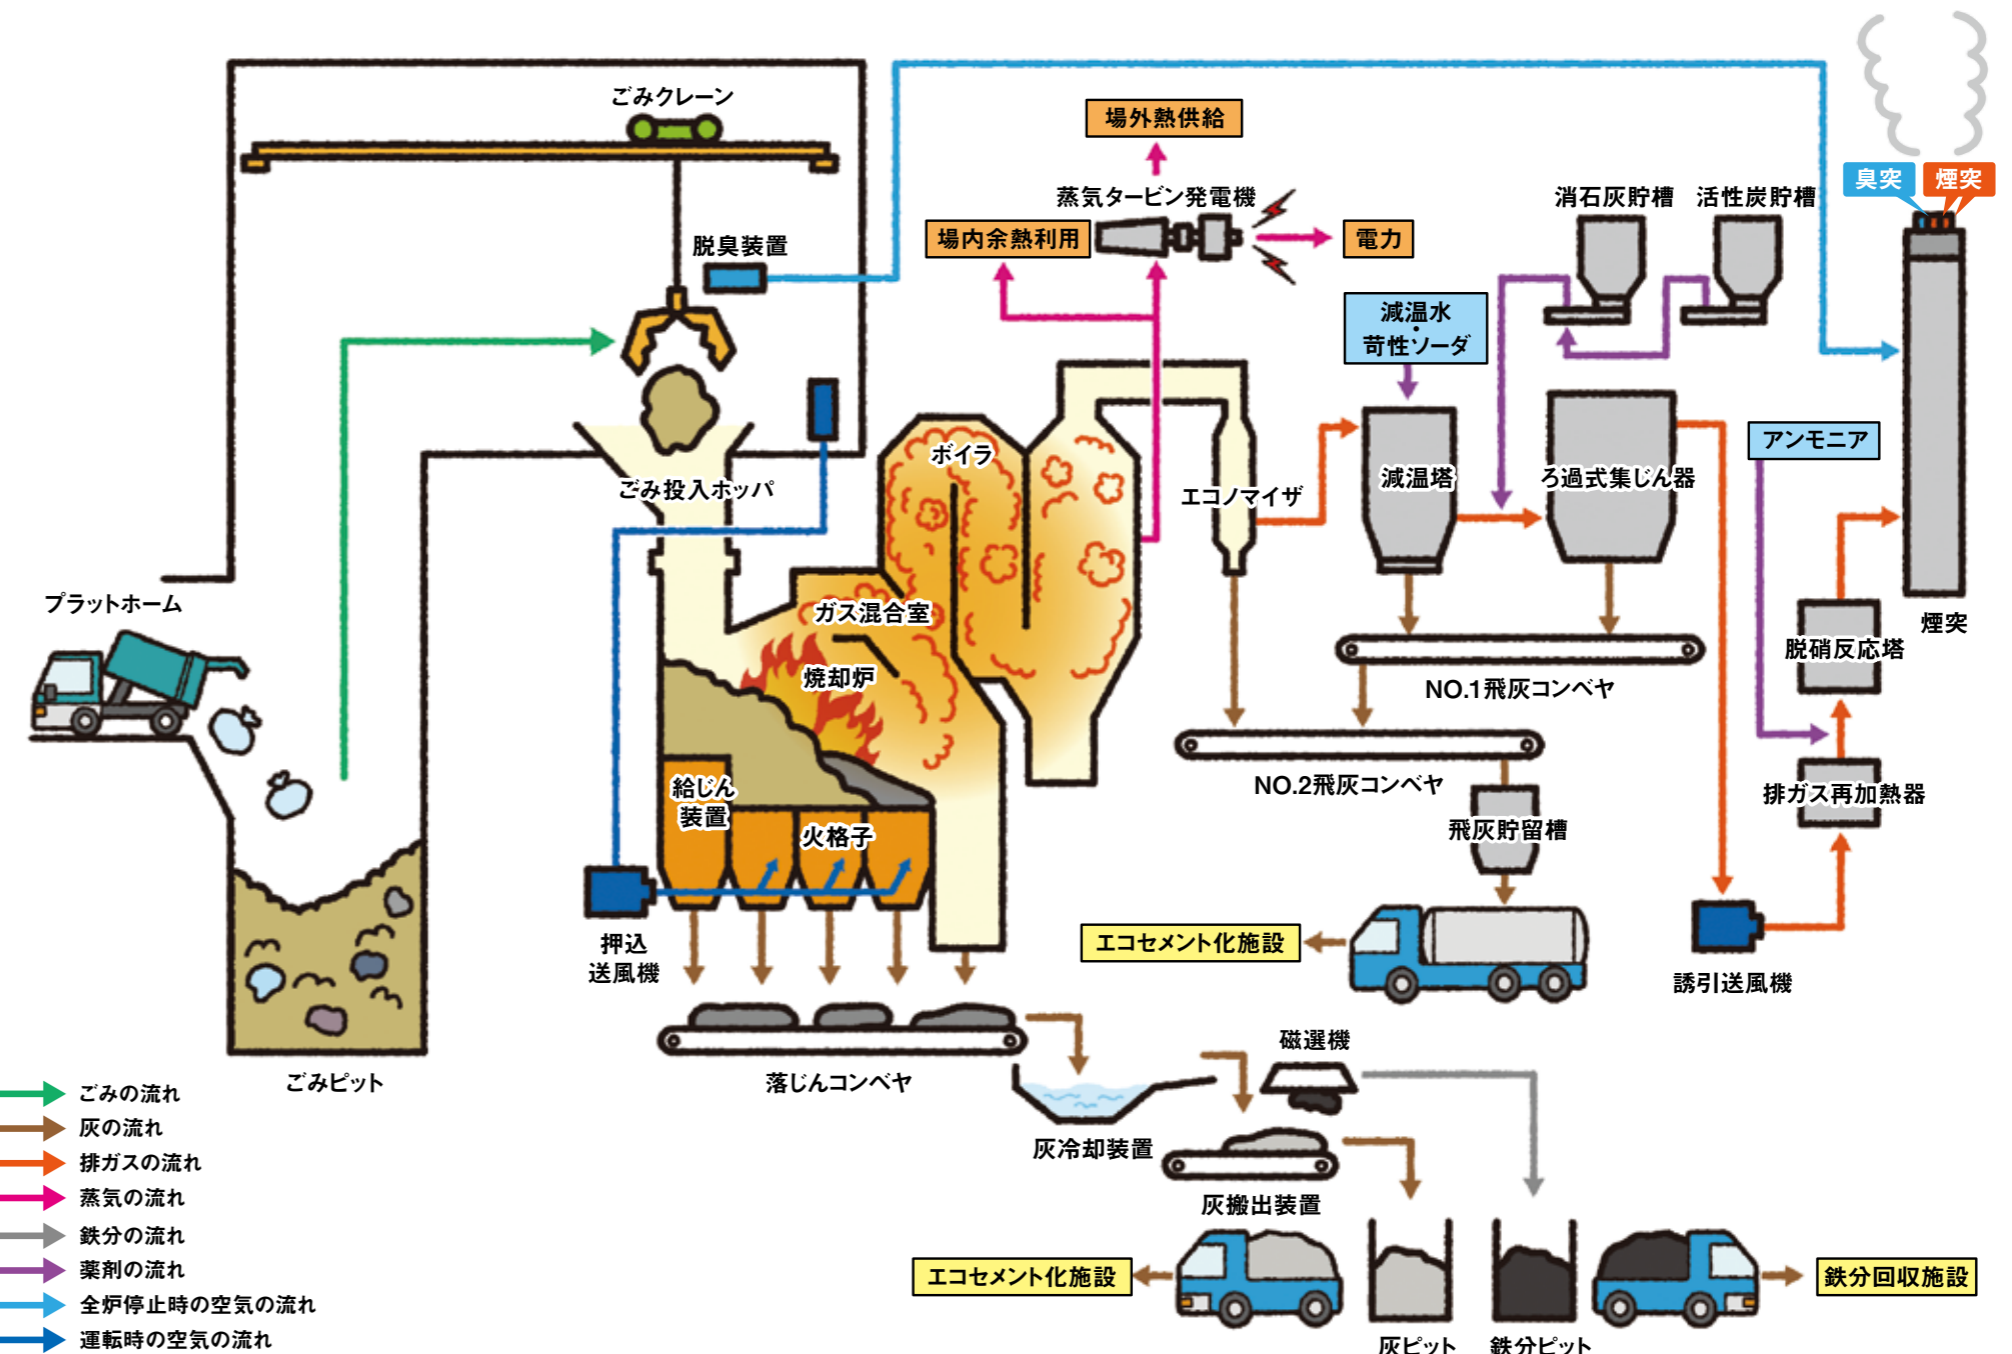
ごみクレーン

場外熱供給

蒸気タービン発電機

場内余熱利用

電力

脱臭装置

消石灰貯槽　活性炭貯槽

臭突　煙突

減温水
・
苛性ソーダ

ボイラ

ごみ投入ホッパ

エコノマイザ

減温塔

ろ過式集じん器

アンモニア

プラットホーム

ガス混合室

焼却炉

脱硝反応塔

煙突

NO.1飛灰コンベヤ

NO.2飛灰コンベヤ

排ガス再加熱器

給じん装置

火格子

飛灰貯留槽

押込送風機

エコセメント化施設

誘引送風機

磁選機

ごみピット

落じんコンベヤ

灰冷却装置

灰搬出装置

エコセメント化施設

鉄分回収施設

灰ピット　鉄分ピット

ごみの流れ
灰の流れ
排ガスの流れ
蒸気の流れ
鉄分の流れ
薬剤の流れ
全炉停止時の空気の流れ
運転時の空気の流れ